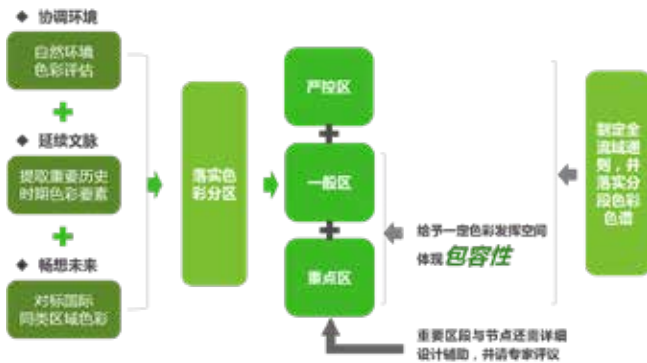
◆ 协调环境

自然环境色彩评估

◆ 延续文脉

提取重要历史时期色彩要素

◆ 畅想未来

对标国际同类区域色彩

落实色彩分区

严控区

一般区

重点区

给予一定色彩发挥空间

体现包容性

重要区段与节点还需详细设计辅助，并请专家评议

制定全流域通则，并落实分段色彩色谱